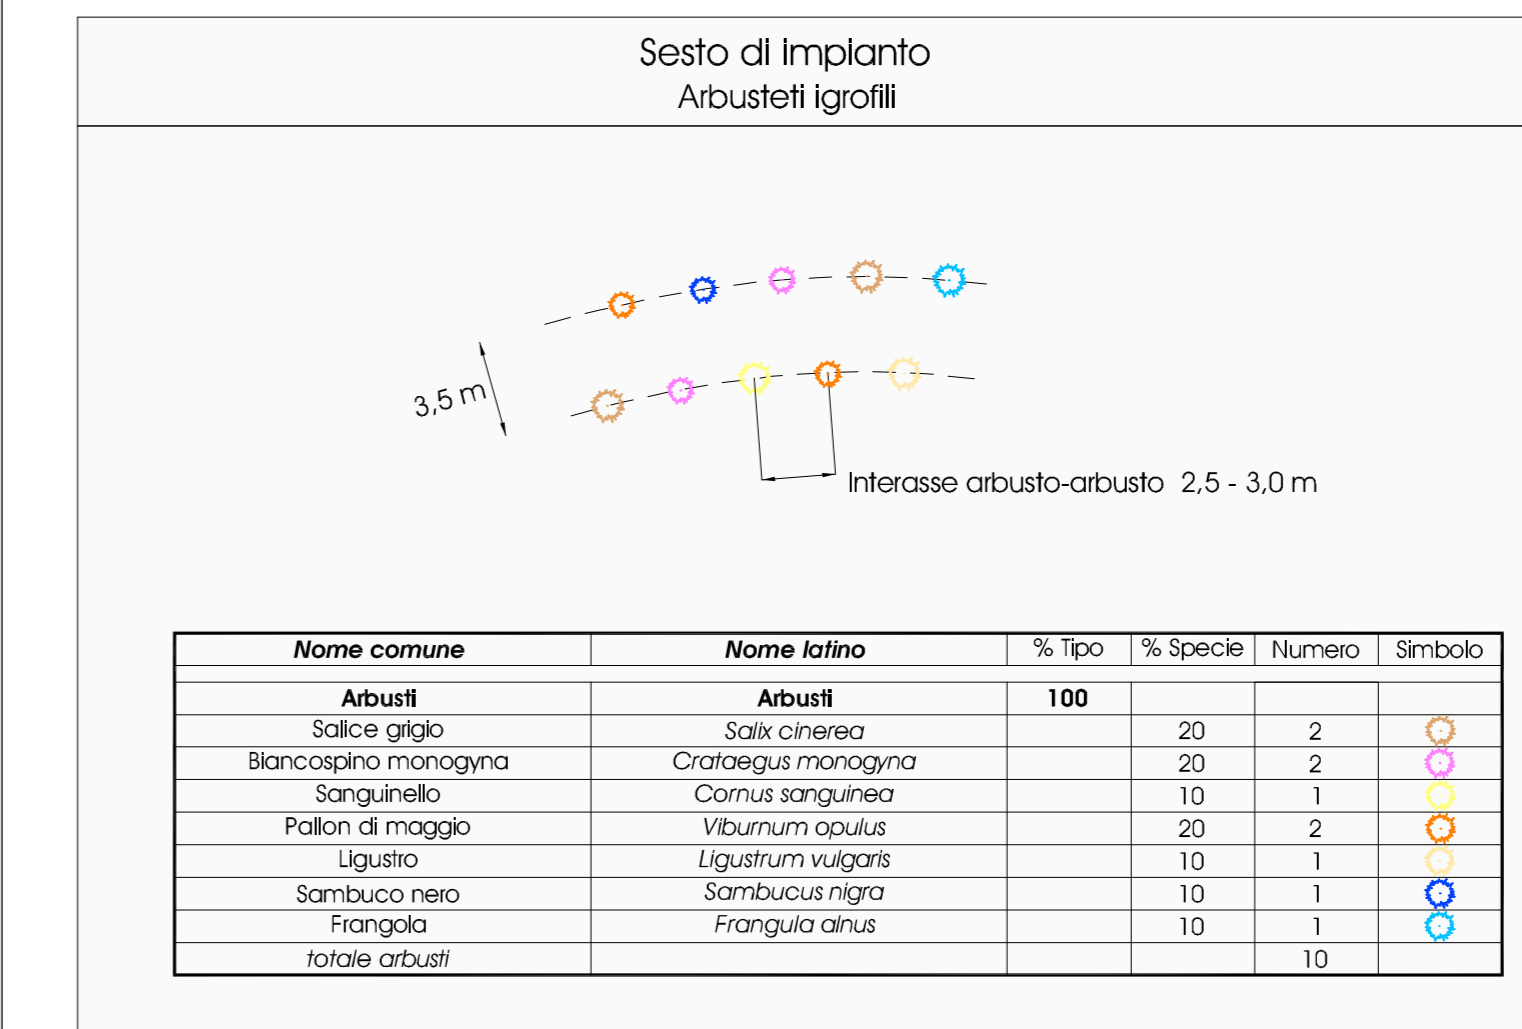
Sesto di impianto
Arbusteti igrofili

3,5 m

Interasse arbusto-arbusto 2,5 - 3,0 m

| *Nome comune* | *Nome latino* | % Tipo | % Specie | Numero | Simbolo |
|---|---|---|---|---|---|
| | | | | | |
| **Arbusti** | **Arbusti** | **100** | | | |
| Salice grigio | *Salix cinerea* | | 20 | 2 | |
| Biancospino monogyna | *Crataegus monogyna* | | 20 | 2 | |
| Sanguinello | *Cornus sanguinea* | | 10 | 1 | |
| Pallon di maggio | *Viburnum opulus* | | 20 | 2 | |
| Ligustro | *Ligustrum vulgaris* | | 10 | 1 | |
| Sambuco nero | *Sambucus nigra* | | 10 | 1 | |
| Frangola | *Frangula alnus* | | 10 | 1 | |
| *totale arbusti* | | | | 10 | |